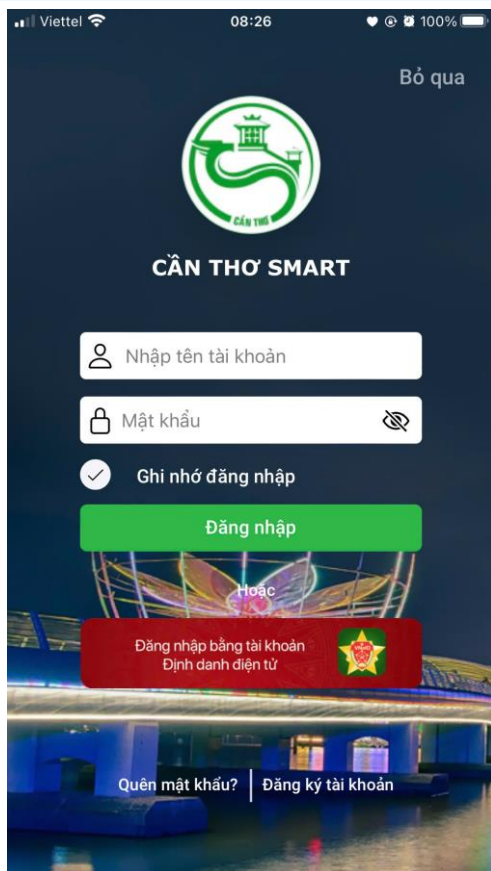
Viettel 08:26 100%

Bỏ qua

CẦN THƠ

CẦN THƠ SMART

Nhập tên tài khoản

Mật khẩu

Ghi nhớ đăng nhập

Đăng nhập

Hoặc

Đăng nhập bằng tài khoản
Định danh điện tử

VNeID

Quên mật khẩu? | Đăng ký tài khoản